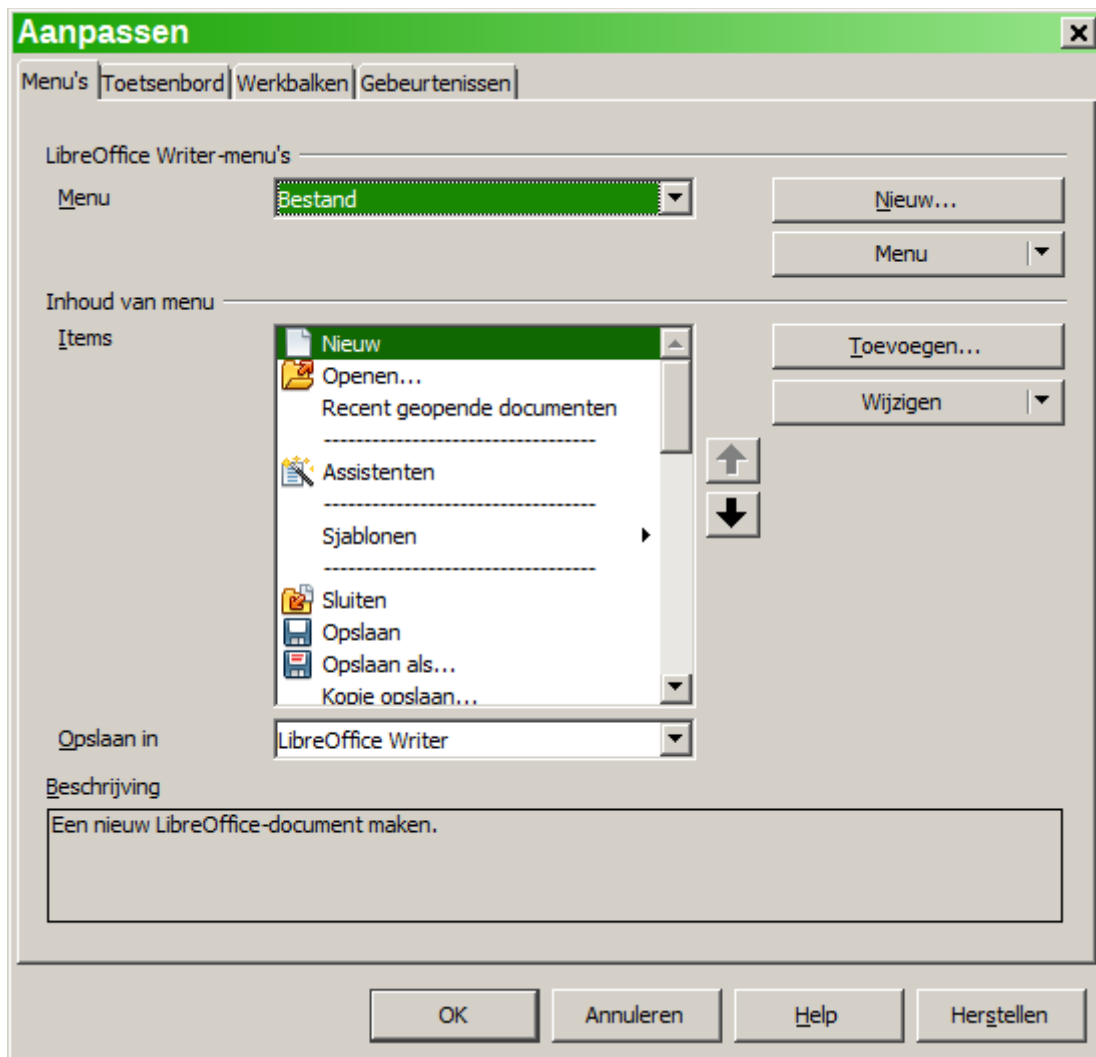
Aanpassen

Menu's | Toetsenbord | Werkbalken | Gebeurtenissen

LibreOffice Writer-menu's

Menu
Bestand

Nieuw...

Menu

Inhoud van menu

Items
Nieuw
Openen...
Recent geopende documenten
--------------------------------
Assistenten
--------------------------------
Sjablonen
--------------------------------
Sluiten
Opslaan
Opslaan als...
Kopie opslaan...

Toevoegen...

Wijzigen

Opslaan in
LibreOffice Writer

Beschrijving
Een nieuw LibreOffice-document maken.

OK
Annuleren
Help
Herstellen